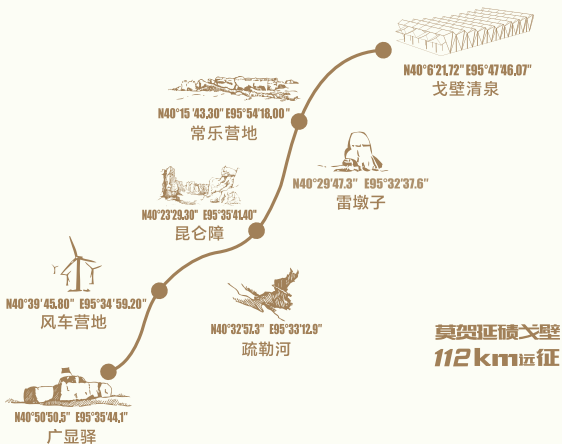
N40°6'21,72" E95°47'46,07"
戈壁清泉

N40°15'43,30" E95°54'18,00"
常乐营地

N40°29'47.3" E95°32'37.6"
雷墩子

N40°23'29,30" E95°35'41,40"
昆仑障

N40°39'45,80" E95°34'59,20"
风车营地

N40°32'57.3" E95°33'12.9"
疏勒河

N40°50'50,5" E95°35'44,1"
广显驿

莫贺延碛戈壁
112 km远征